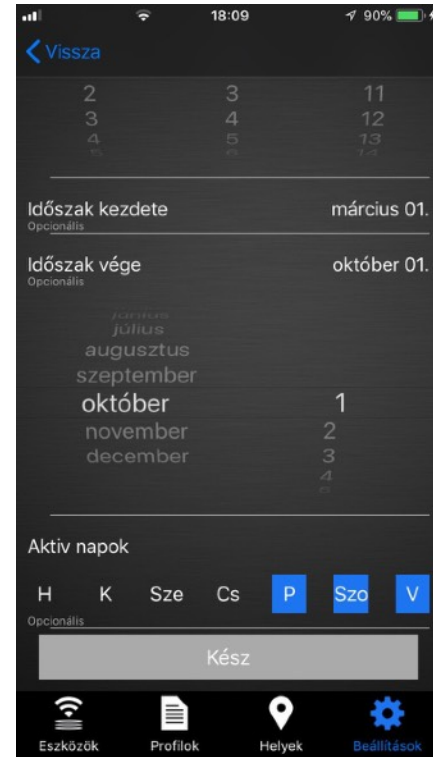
18:09
90%

Vissza

2 3 11
3 4 12
4 5 13

Időszak kezdete
Opcionális
március 01.

Időszak vége
Opcionális
október 01.

július
augusztus
szeptember
október 1
november 2
december 3
4

Aktív napok

H K Sze Cs P Szo V
Opcionális

Kész

Eszközök Profilok Helyek Beállítások